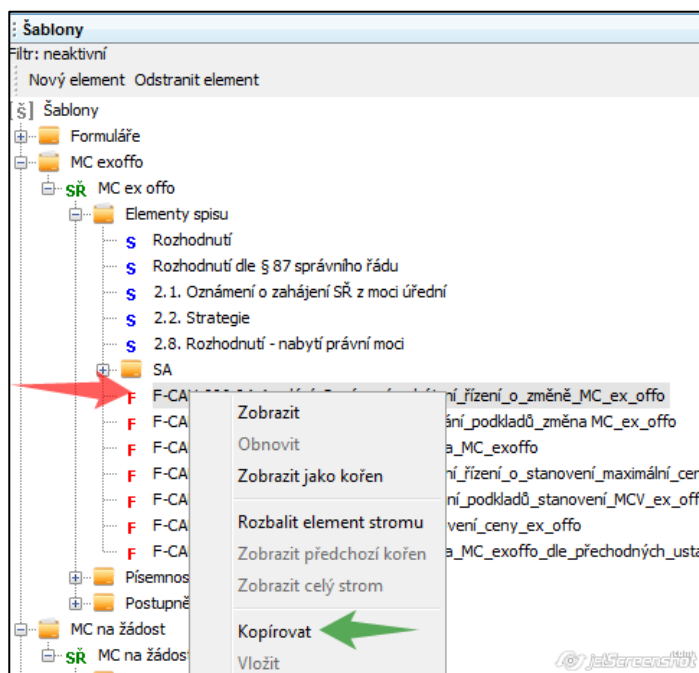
Šablony
Filtr: neaktivní
Nový element Odstranit element
[Š] Šablony
Formuláře
MC exoffo
SŘ MC ex offo
Elementy spisu
S Rozhodnutí
S Rozhodnutí dle § 87 správního řádu
S 2.1. Oznámení o zahájení SŘ z moci úřední
S 2.2. Strategie
S 2.8. Rozhodnutí - nabytí právní moci
SA
F F-CA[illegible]ní_řízení_o_změně_MC_ex_offo
F F-CA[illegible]ání_podkladů_změna MC_ex_offo
F F-CA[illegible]a_MC_exoffo
F F-CA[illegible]ní_řízení_o_stanovení_maximální_cen
F F-CA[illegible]ní_podkladů_stanovení_MCV_ex_offo
F F-CA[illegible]vení_ceny_ex_offo
F F-CA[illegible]a_MC_exoffo_dle_přechodných_usta
Písemnos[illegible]
Postupně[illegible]
MC na žádost
SŘ MC na žádost
Zobrazit
Obnovit
Zobrazit jako kořen
Rozbalit element stromu
Zobrazit předchozí kořen
Zobrazit celý strom
Kopírovat
Vložit
JetScreenshot